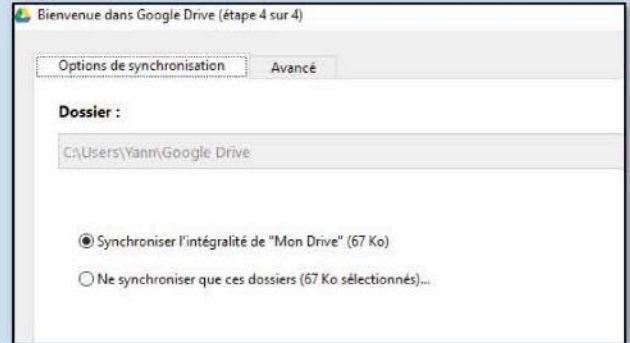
Bienvenue dans Google Drive (étape 4 sur 4)

Options de synchronisation
Avancé

Dossier :

C:\Users\Yann\Google Drive

Synchroniser l'intégralité de "Mon Drive" (67 Ko)

Ne synchroniser que ces dossiers (67 Ko sélectionnés)...